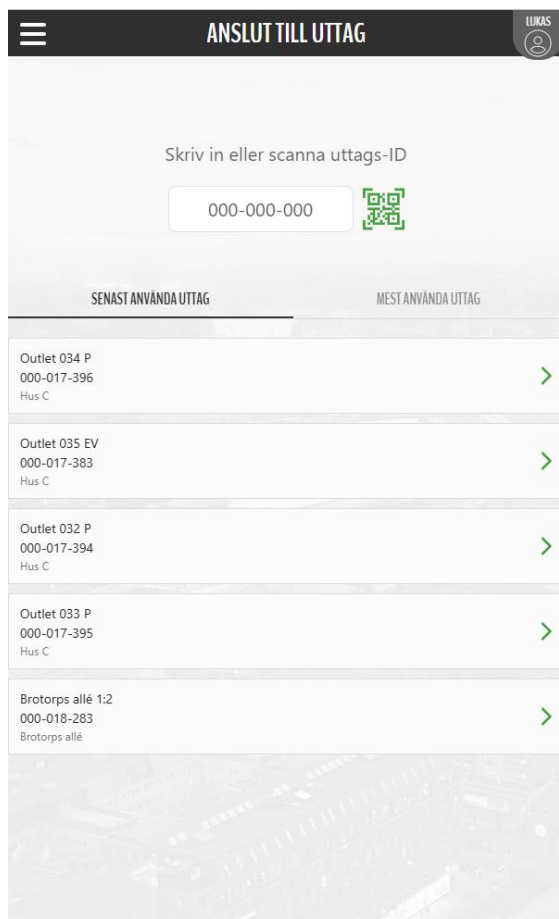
ANSLUT TILL UTTAG

LUKAS

Skriv in eller scanna uttags-ID

000-000-000

SENAST ANVÄNDA UTTAG

MEST ANVÄNDA UTTAG

Outlet 034 P
000-017-396
Hus C

Outlet 035 EV
000-017-383
Hus C

Outlet 032 P
000-017-394
Hus C

Outlet 033 P
000-017-395
Hus C

Brotorps allé 1:2
000-018-283
Brotorps allé